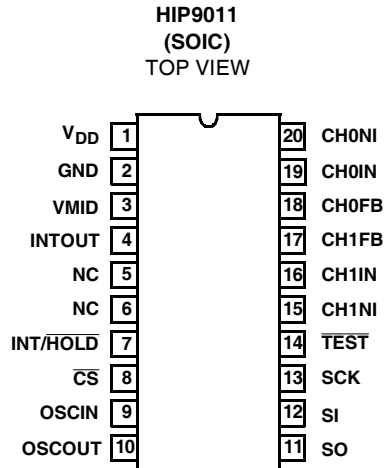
HIP9011
(SOIC)
TOP VIEW

$V_{DD}$ 1
GND 2
VMID 3
INTOUT 4
NC 5
NC 6
INT/$\overline{HOLD}$ 7
$\overline{CS}$ 8
OSCIN 9
OSCOUT 10

20 CH0NI
19 CH0IN
18 CH0FB
17 CH1FB
16 CH1IN
15 CH1NI
14 $\overline{TEST}$
13 SCK
12 SI
11 SO